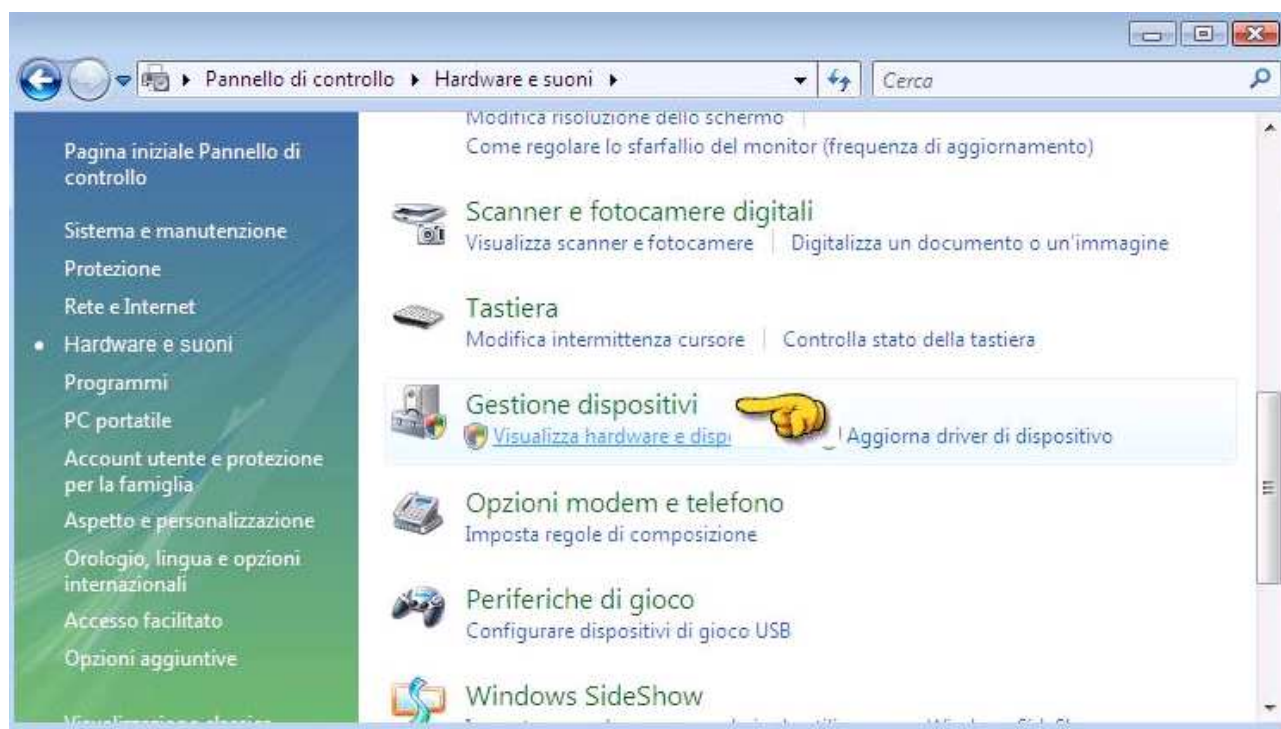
Pannello di controllo ▸ Hardware e suoni ▸

Cerca

Pagina iniziale Pannello di controllo

Sistema e manutenzione
Protezione
Rete e Internet
Hardware e suoni
Programmi
PC portatile
Account utente e protezione per la famiglia
Aspetto e personalizzazione
Orologio, lingua e opzioni internazionali
Accesso facilitato
Opzioni aggiuntive
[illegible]

Modifica risoluzione dello schermo
Come regolare lo sfarfallio del monitor (frequenza di aggiornamento)

Scanner e fotocamere digitali
Visualizza scanner e fotocamere | Digitalizza un documento o un'immagine

Tastiera
Modifica intermittenza cursore | Controlla stato della tastiera

Gestione dispositivi
Visualizza hardware e disp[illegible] | Aggiorna driver di dispositivo

Opzioni modem e telefono
Imposta regole di composizione

Periferiche di gioco
Configurare dispositivi di gioco USB

Windows SideShow
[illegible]